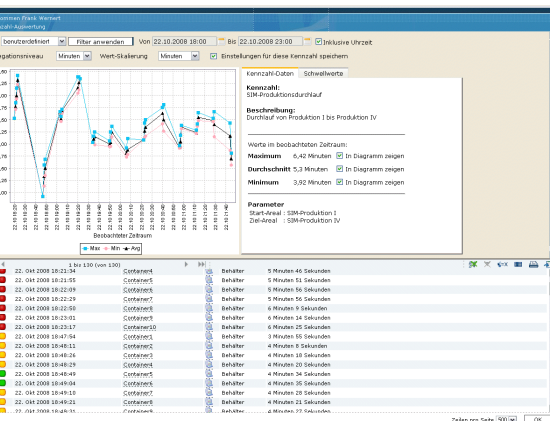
mmen Frank Warnert
nzahl-Auswertung

benutzerdefiniert | Filter anwenden | Von 22.10.2008 18:00 | Bis 22.10.2008 23:00 | Inklusive Uhrzeit

gationsniveau Minuten | Wert-Skalierung Minuten | Einstellungen für diese Kennzahl speichern

Kennzahl-Daten | Schwellwerte

Kennzahl:
SIM-Produktionsdurchlauf

Beschreibung:
Durchlauf von Produktion I bis Produktion IV

Werte im beobachteten Zeitraum:

| | | |
|---|---|---|
| Maximum | 6,42 Minuten | In Diagramm zeigen |
| Durchschnitt | 5,3 Minuten | In Diagramm zeigen |
| Minimum | 3,92 Minuten | In Diagramm zeigen |

Parameter
Start-Areal : SIM-Produktion I
Ziel-Areal : SIM-Produktion IV

Beobachteter Zeitraum

Max Min Avg

1 bis 130 (von 130)

| | | | |
|---|---|---|---|
| 22. Okt 2008 18:21:34 | Container4 | Behälter | 5 Minuten 46 Sekunden |
| 22. Okt 2008 18:21:55 | Container5 | Behälter | 5 Minuten 51 Sekunden |
| 22. Okt 2008 18:22:09 | Container6 | Behälter | 5 Minuten 56 Sekunden |
| 22. Okt 2008 18:22:29 | Container7 | Behälter | 5 Minuten 56 Sekunden |
| 22. Okt 2008 18:22:50 | Container8 | Behälter | 6 Minuten 9 Sekunden |
| 22. Okt 2008 18:23:01 | Container9 | Behälter | 6 Minuten 24 Sekunden |
| 22. Okt 2008 18:23:17 | Container10 | Behälter | 6 Minuten 26 Sekunden |
| 22. Okt 2008 18:47:54 | Container1 | Behälter | 3 Minuten 55 Sekunden |
| 22. Okt 2008 18:48:11 | Container2 | Behälter | 4 Minuten 8 Sekunden |
| 22. Okt 2008 18:48:26 | Container3 | Behälter | 4 Minuten 18 Sekunden |
| 22. Okt 2008 18:48:45 | Container4 | Behälter | 4 Minuten 20 Sekunden |
| 22. Okt 2008 18:49:04 | Container5 | Behälter | 4 Minuten 35 Sekunden |
| 22. Okt 2008 18:49:21 | Container6 | Behälter | 4 Minuten 28 Sekunden |
| 22. Okt 2008 18:49:21 | Container8 | Behälter | 4 Minuten 36 Sekunden |
| 22. Okt 2008 18:49:31 | Container9 | Behälter | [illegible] |

Zeilen pro Seite 500 | OK